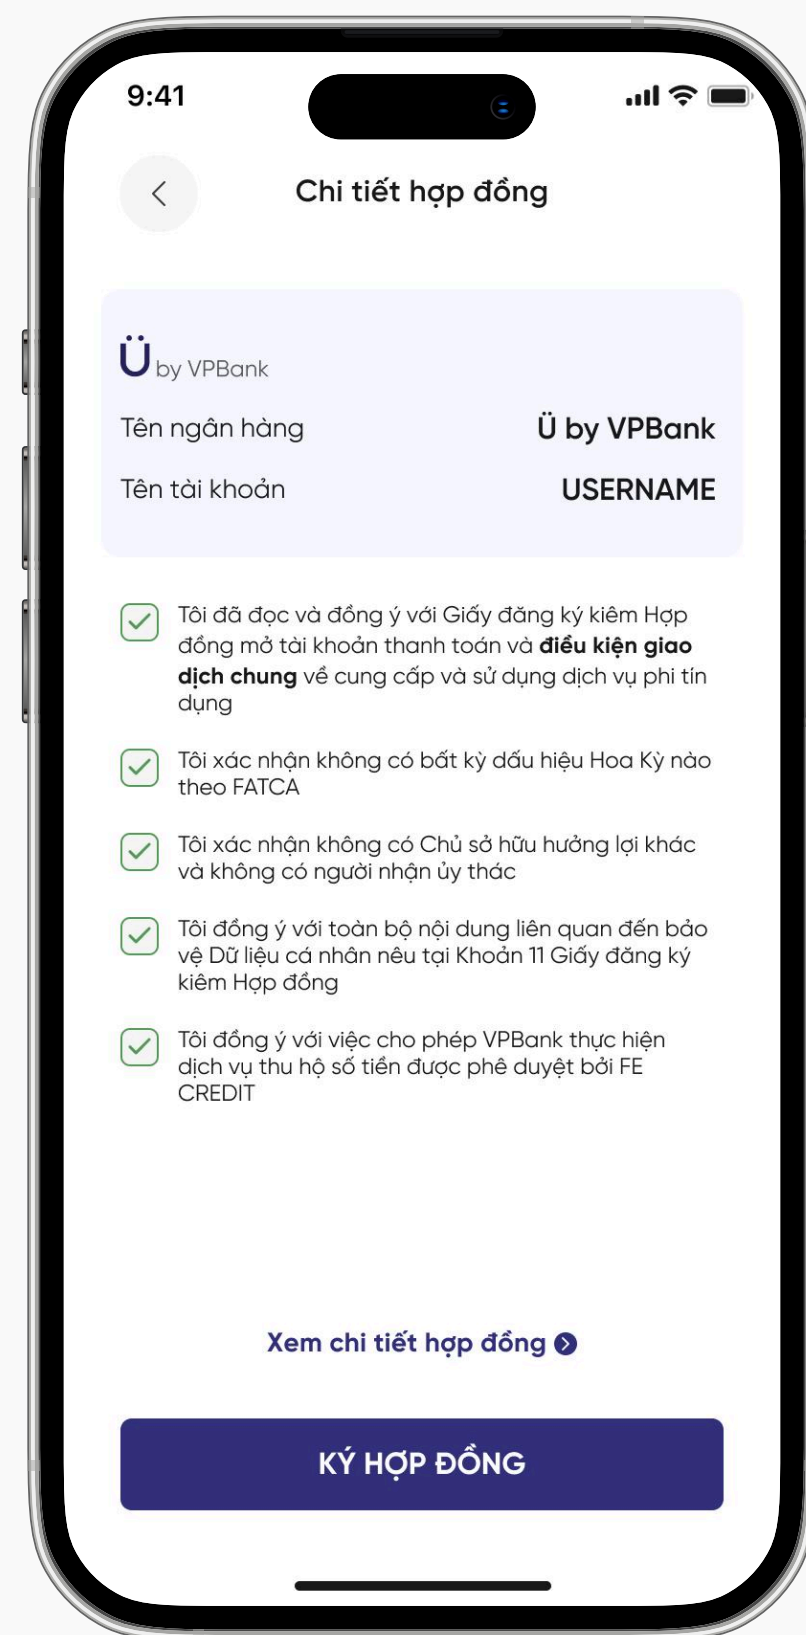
9:41

Chi tiết hợp đồng

Ü by VPBank

Tên ngân hàng Ü by VPBank

Tên tài khoản USERNAME

Tôi đã đọc và đồng ý với Giấy đăng ký kiêm Hợp đồng mở tài khoản thanh toán và **điều kiện giao dịch chung** về cung cấp và sử dụng dịch vụ phi tín dụng

Tôi xác nhận không có bất kỳ dấu hiệu Hoa Kỳ nào theo FATCA

Tôi xác nhận không có Chủ sở hữu hưởng lợi khác và không có người nhận ủy thác

Tôi đồng ý với toàn bộ nội dung liên quan đến bảo vệ Dữ liệu cá nhân nêu tại Khoản 11 Giấy đăng ký kiêm Hợp đồng

Tôi đồng ý với việc cho phép VPBank thực hiện dịch vụ thu hộ số tiền được phê duyệt bởi FE CREDIT

Xem chi tiết hợp đồng

KÝ HỢP ĐỒNG